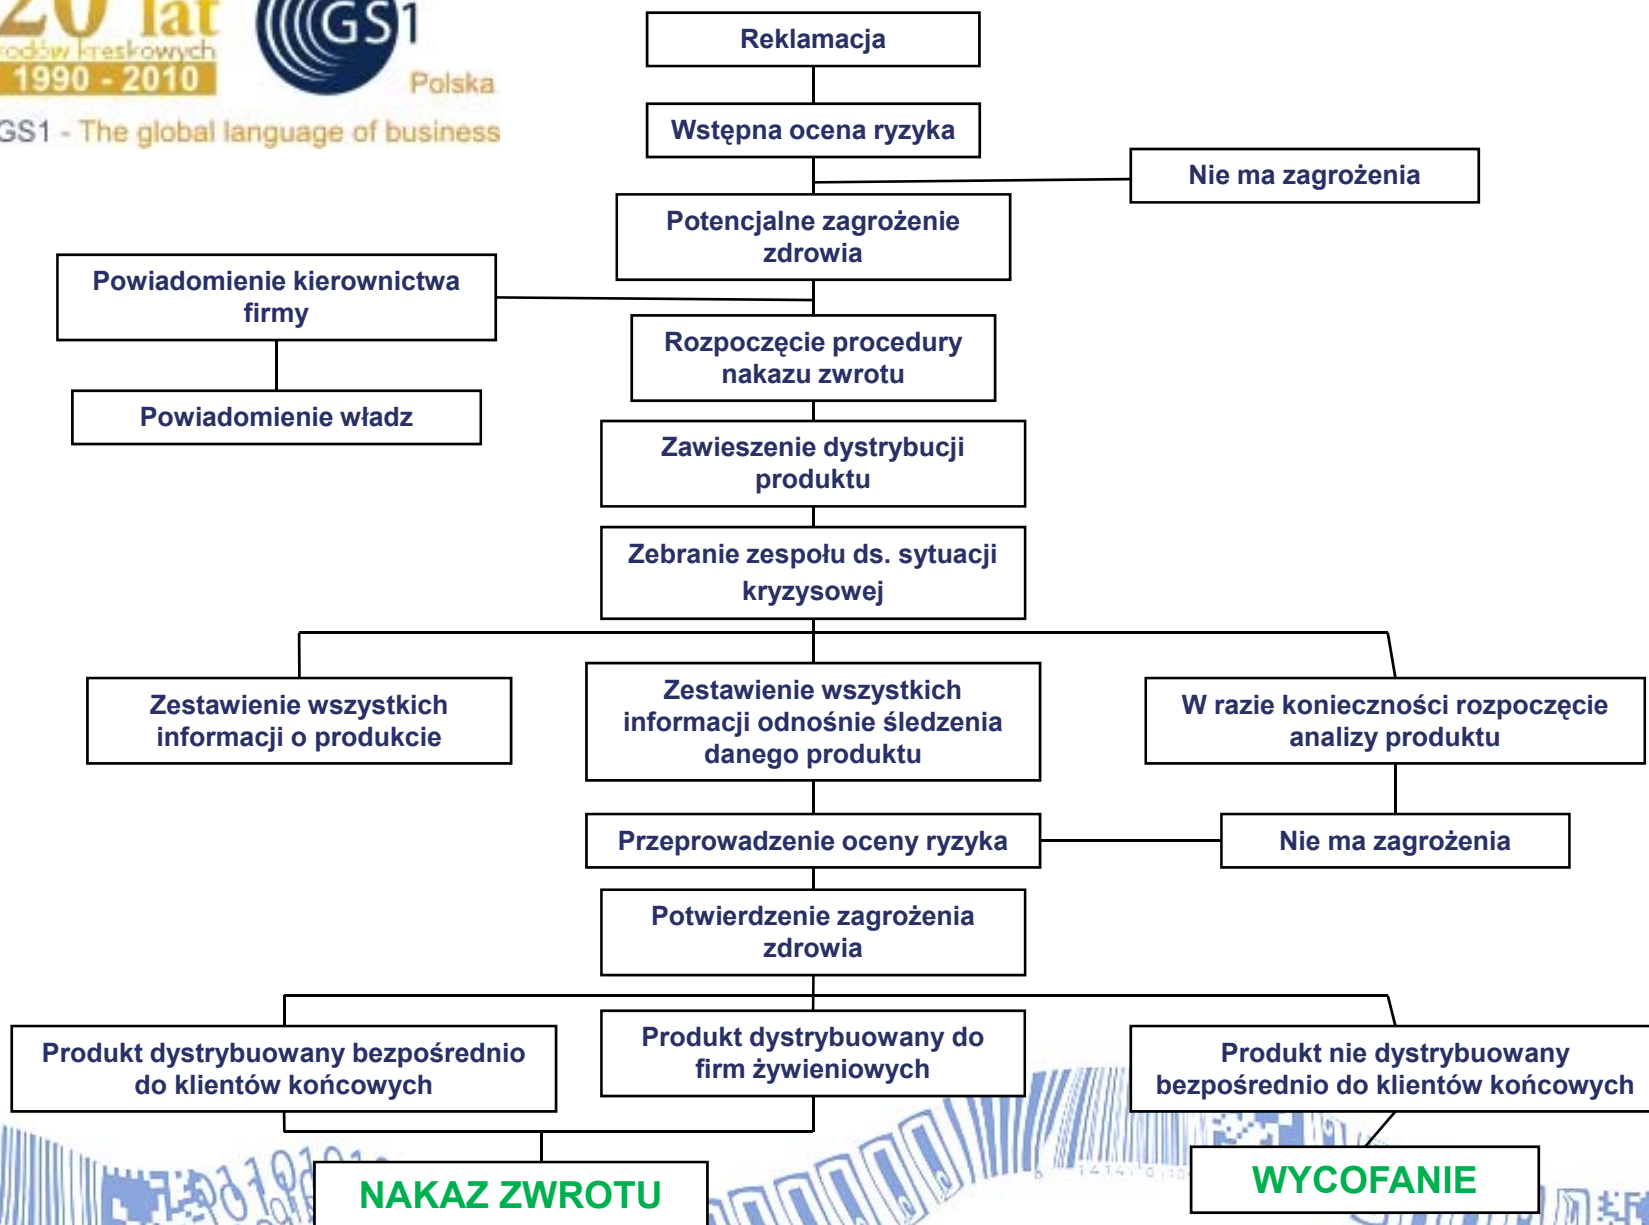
20 lat
kodów kreskowych
1990 - 2010

GS1
Polska

GS1 - The global language of business

Reklamacja

Wstępna ocena ryzyka

Nie ma zagrożenia

Potencjalne zagrożenie zdrowia

Powiadomienie kierownictwa firmy

Powiadomienie władz

Rozpoczęcie procedury nakazu zwrotu

Zawieszenie dystrybucji produktu

Zebranie zespołu ds. sytuacji kryzysowej

Zestawienie wszystkich informacji o produkcie

Zestawienie wszystkich informacji odnośnie śledzenia danego produktu

W razie konieczności rozpoczęcie analizy produktu

Przeprowadzenie oceny ryzyka

Nie ma zagrożenia

Potwierdzenie zagrożenia zdrowia

Produkt dystrybuowany bezpośrednio do klientów końcowych

Produkt dystrybuowany do firm żywieniowych

Produkt nie dystrybuowany bezpośrednio do klientów końcowych

NAKAZ ZWROTU

WYCOFANIE